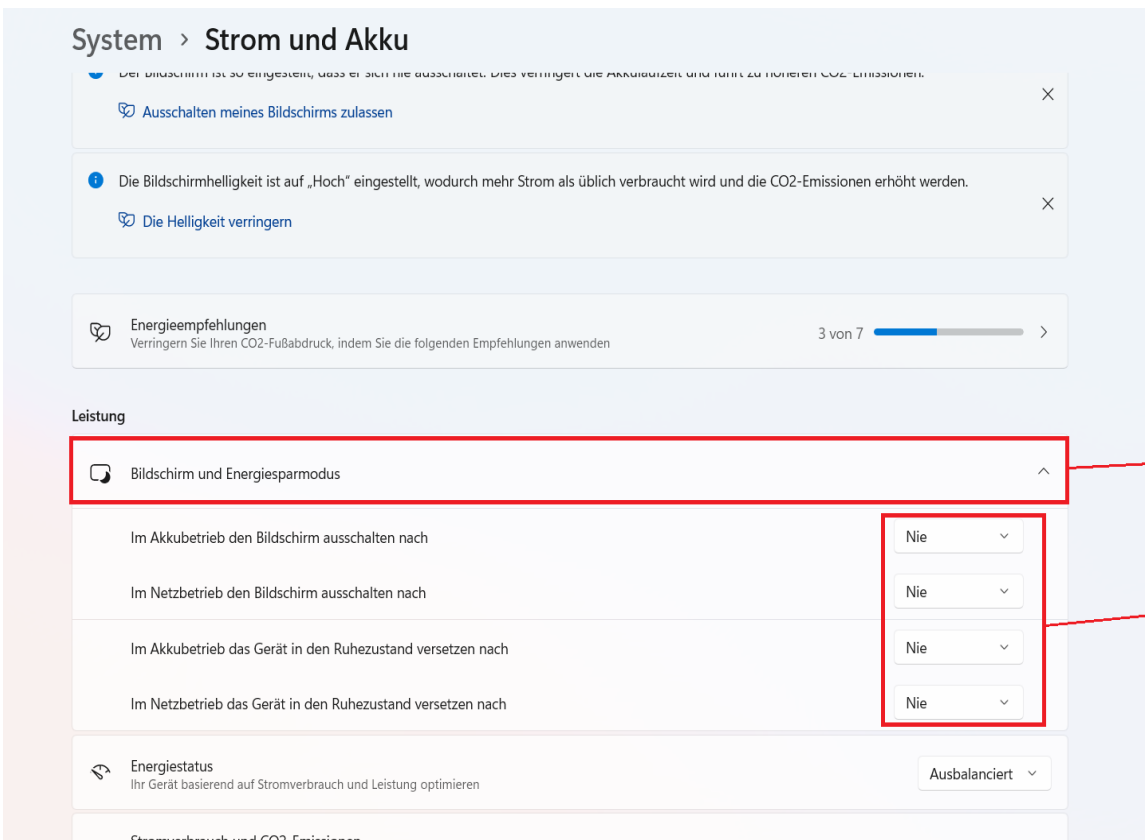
System › Strom und Akku

Der Bildschirm ist so eingestellt, dass er sich nie ausschaltet. Dies verringert die Akkulaufzeit und führt zu höheren CO2-Emissionen.

Ausschalten meines Bildschirms zulassen

Die Bildschirmhelligkeit ist auf „Hoch" eingestellt, wodurch mehr Strom als üblich verbraucht wird und die CO2-Emissionen erhöht werden.

Die Helligkeit verringern

Energieempfehlungen
Verringern Sie Ihren CO2-Fußabdruck, indem Sie die folgenden Empfehlungen anwenden

3 von 7

Leistung

Bildschirm und Energiesparmodus

Im Akkubetrieb den Bildschirm ausschalten nach | Nie

Im Netzbetrieb den Bildschirm ausschalten nach | Nie

Im Akkubetrieb das Gerät in den Ruhezustand versetzen nach | Nie

Im Netzbetrieb das Gerät in den Ruhezustand versetzen nach | Nie

Energiestatus
Ihr Gerät basierend auf Stromverbrauch und Leistung optimieren

Ausbalanciert

Stromverbrauch und CO2-Emissionen